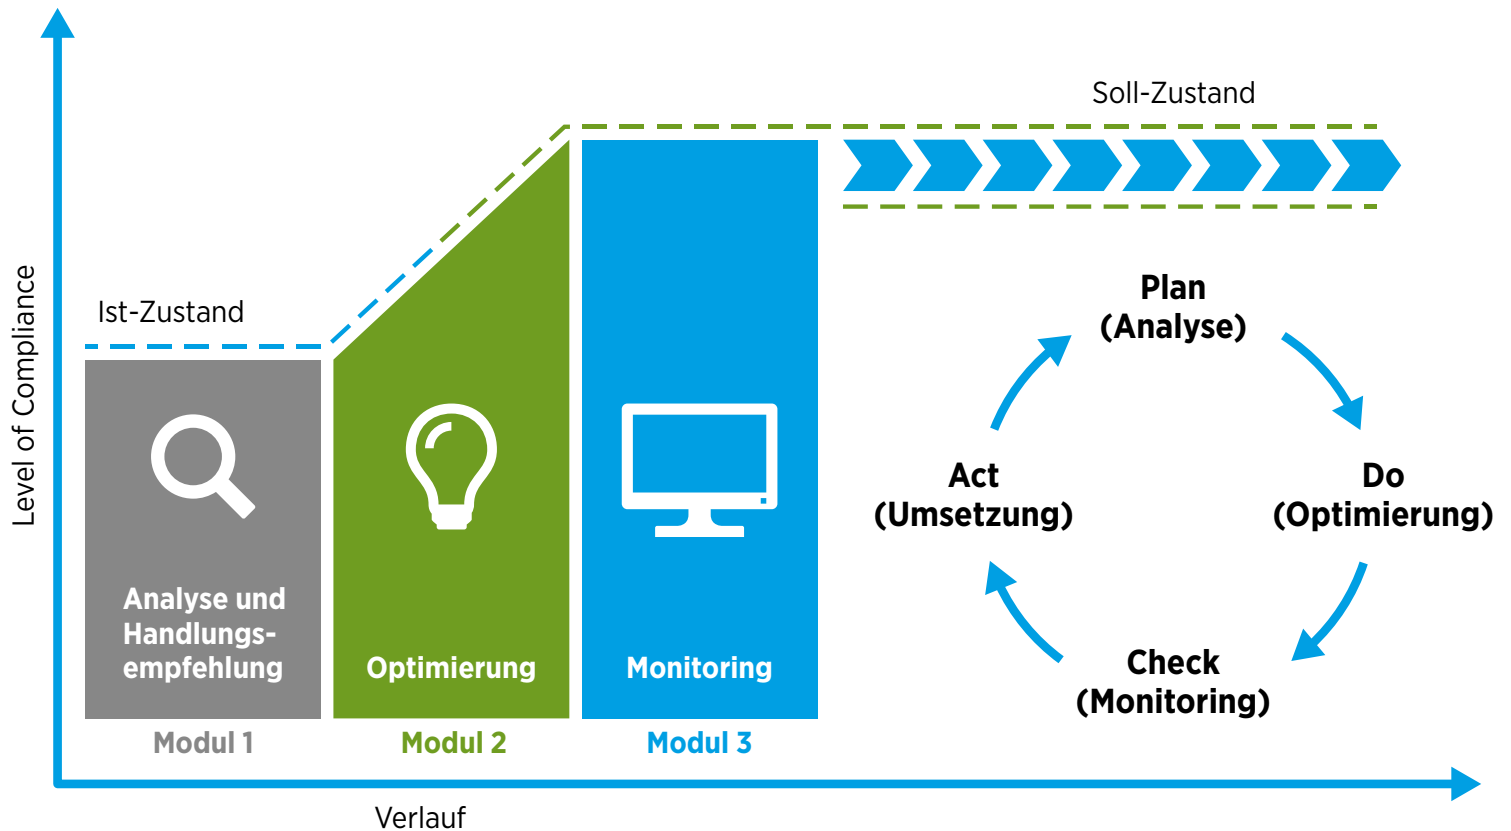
Soll-Zustand

Ist-Zustand

Level of Compliance

Analyse und Handlungsempfehlung

Optimierung

Monitoring

Modul 1

Modul 2

Modul 3

Plan
(Analyse)

Do
(Optimierung)

Check
(Monitoring)

Act
(Umsetzung)

Verlauf